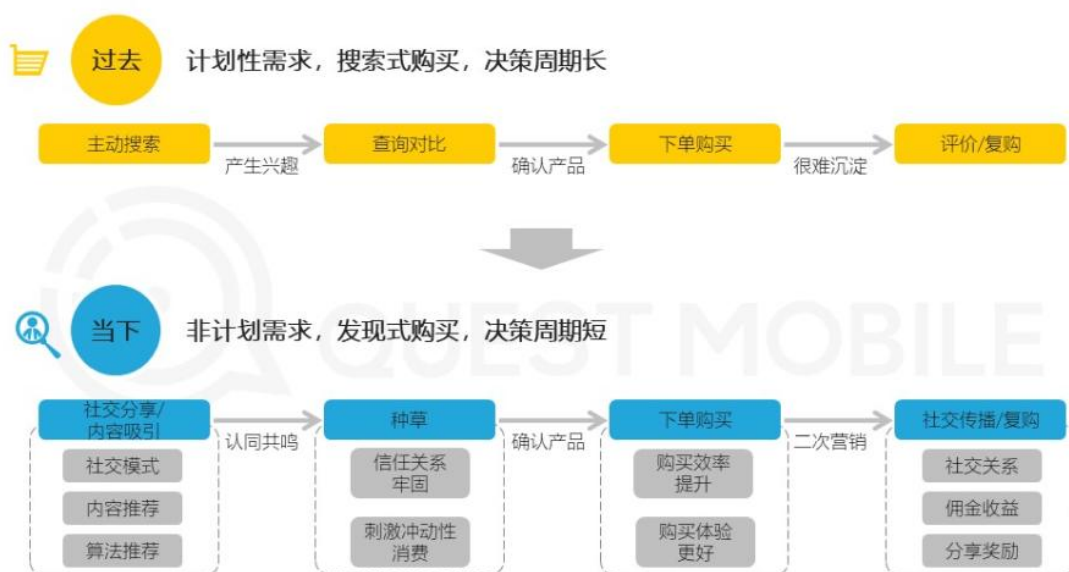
过去 计划性需求，搜索式购买，决策周期长

主动搜索 产生兴趣 查询对比 确认产品 下单购买 很难沉淀 评价/复购

QUEST MOBILE

当下 非计划需求，发现式购买，决策周期短

社交分享/内容吸引 认同共鸣 种草 确认产品 下单购买 二次营销 社交传播/复购

社交模式
内容推荐
算法推荐

信任关系牢固
刺激冲动性消费

购买效率提升
购买体验更好

社交关系
佣金收益
分享奖励